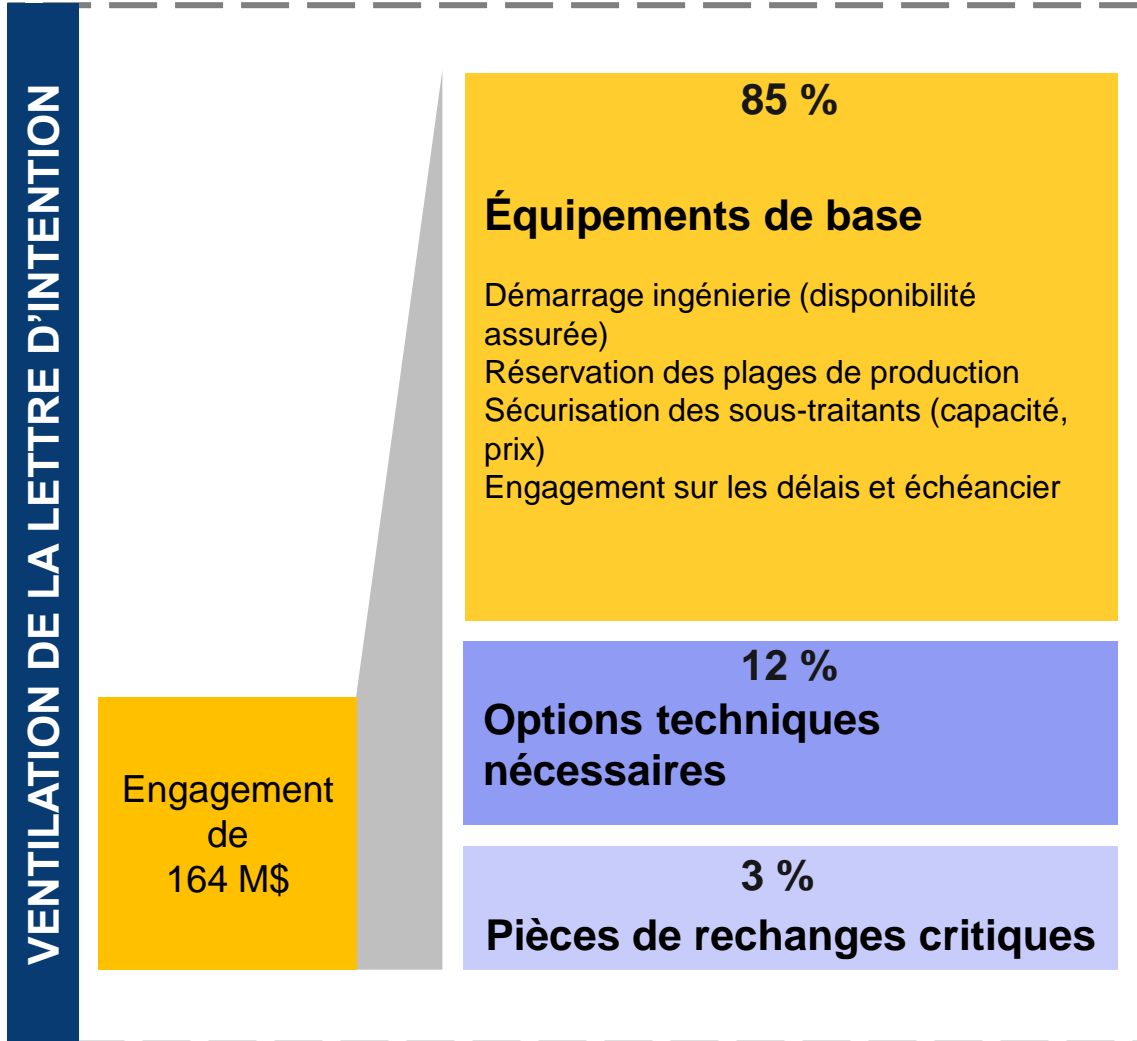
VENTILATION DE LA LETTRE D'INTENTION

Engagement de 164 M$

85 %

Équipements de base

Démarrage ingénierie (disponibilité assurée)
Réservation des plages de production
Sécurisation des sous-traitants (capacité, prix)
Engagement sur les délais et échéancier

12 %

Options techniques nécessaires

3 %

Pièces de rechanges critiques